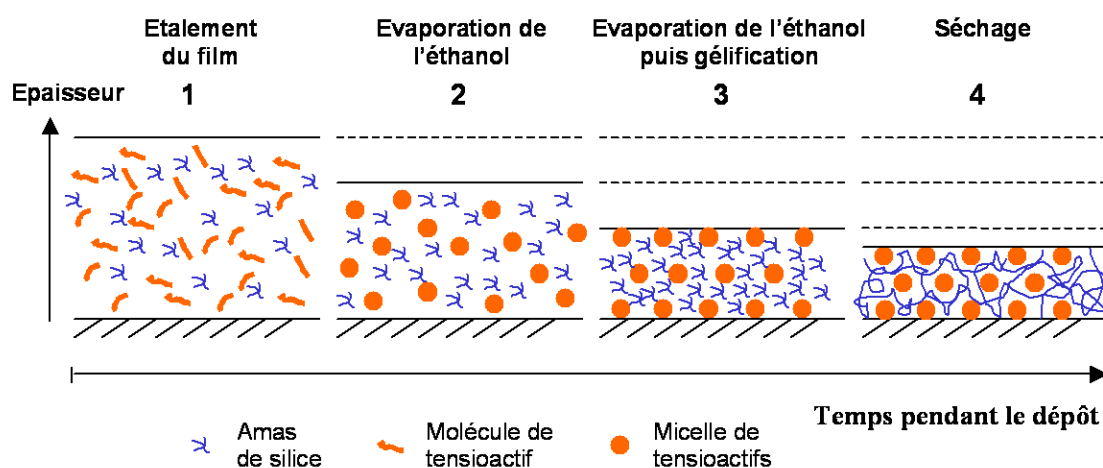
Etalement du film

Evaporation de l'éthanol

Evaporation de l'éthanol puis gélification

Séchage

Epaisseur

1

2

3

4

Temps pendant le dépôt

Amas de silice

Molécule de tensioactif

Micelle de tensioactifs